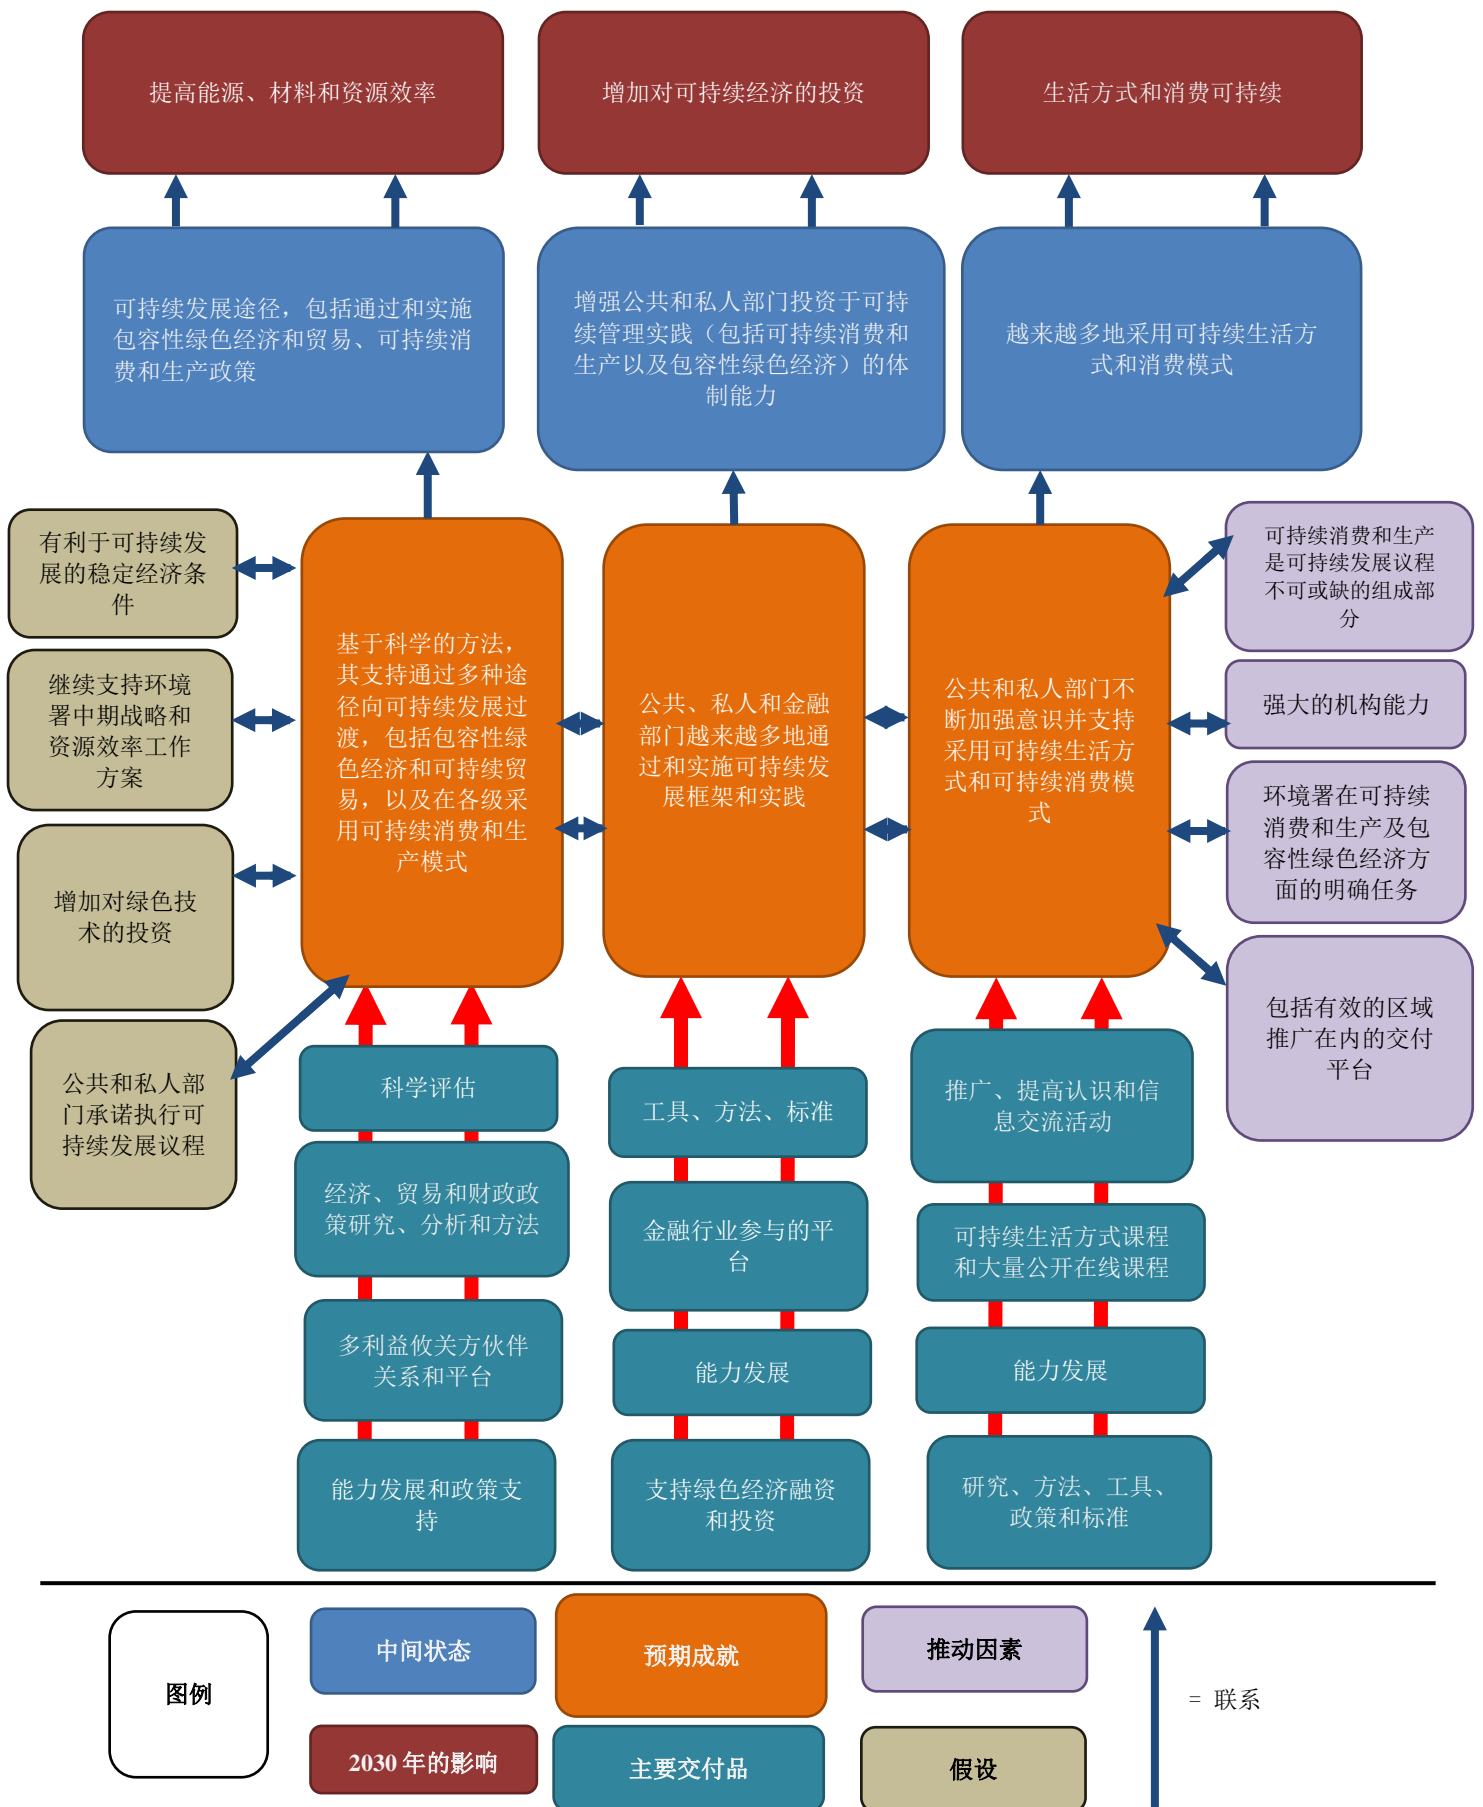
提高能源、材料和资源效率

增加对可持续经济的投资

生活方式和消费可持续

可持续发展途径，包括通过和实施包容性绿色经济和贸易、可持续消费和生产政策

增强公共和私人部门投资于可持续管理实践（包括可持续消费和生产以及包容性绿色经济）的体制能力

越来越多地采用可持续生活方式和消费模式

有利于可持续发展的稳定经济条件

继续支持环境署中期战略和资源效率工作方案

增加对绿色技术的投资

公共和私人部门承诺执行可持续发展议程

基于科学的方法，其支持通过多种途径向可持续发展过渡，包括包容性绿色经济和可持续贸易，以及在各级采用可持续消费和生产模式

公共、私人和金融部门越来越多地通过和实施可持续发展框架和实践

公共和私人部门不断加强意识并支持采用可持续生活方式和可持续消费模式

可持续消费和生产是可持续发展议程不可或缺的组成部分

强大的机构能力

环境署在可持续消费和生产及包容性绿色经济方面的明确任务

包括有效的区域推广在内的交付平台

科学评估

经济、贸易和财政政策研究、分析和方法

多利益攸关方伙伴关系和平台

能力发展和政策支持

工具、方法、标准

金融行业参与的平台

能力发展

支持绿色经济融资和投资

推广、提高认识和信息交流活动

可持续生活方式课程和大量公开在线课程

能力发展

研究、方法、工具、政策和标准

图例

中间状态

预期成就

推动因素

2030 年的影响

主要交付品

假设

= 联系